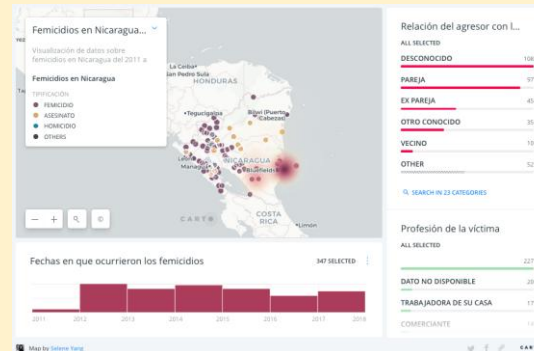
Femicidios en Nicaragua...

Visualización de datos sobre femicidios en Nicaragua del 2011 a

Femicidios en Nicaragua

TIPIFICACIÓN
FEMICIDIO
ASESINATO
HOMICIDIO
OTHERS

La Ceiba
San Pedro Sula
HONDURAS
Tegucigalpa
Bilwi (Puerto Cabezas)
León
Managua
NICARAGUA
Bluefields
COSTA RICA
Limón
CARTO

Relación del agresor con l...
ALL SELECTED

| | |
|---|---|
| DESCONOCIDO | 106 |
| PAREJA | 57 |
| EX PAREJA | 45 |
| OTRO CONOCIDO | 35 |
| VECINO | 10 |
| OTHER | 52 |

SEARCH IN 23 CATEGORIES

Profesión de la víctima
ALL SELECTED

| | |
|---|---|
| | 227 |
| DATO NO DISPONIBLE | 20 |
| TRABAJADORA DE SU CASA | 17 |
| COMERCIANTE | 14 |

Fechas en que ocurrieron los femicidios
347 SELECTED

2011 2012 2013 2014 2015 2016 2017 2018

Map by Selene Yang

CARTO